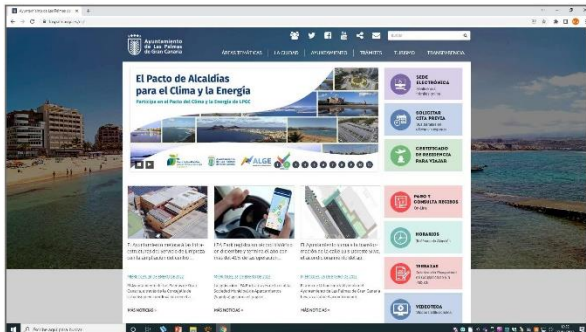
Ayuntamiento de Las Palmas de Gran Canaria

Ayuntamiento de Las Palmas de Gran Canaria

ÁREAS TEMÁTICAS | LA CIUDAD | AYUNTAMIENTO | TRÁMITES | TURISMO | TRANSPARENCIA

El Pacto de Alcaldías para el Clima y la Energía

Participa en el Pacto del Clima y la Energía de LPGC

ALGE

SEDE ELECTRÓNICA

SOLICITAR CITA PREVIA

CERTIFICADO DE RESIDENCIA PARA VIAJAR

PAGO Y CONSULTA RECIBOS

HORARIOS

TRÁMITES

VIDEOTECA

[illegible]

MÁS NOTICIAS »

MÁS NOTICIAS »

MÁS NOTICIAS »

Escribe aquí para buscar